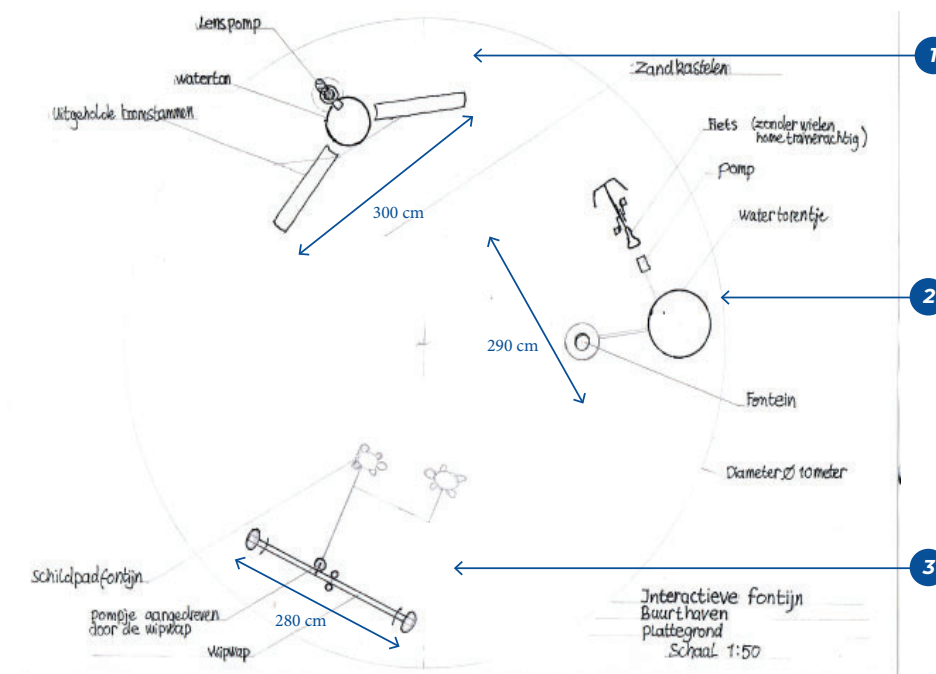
Lenspomp

waterton

Uitgeholde boomstammen

Zandkastelen

1

300 cm

Fiets (zonder wielen home trainerachtig)

Pomp

Watertorentje

2

290 cm

Fontein

Diameter Ø 10 meter

Schildpadfontijn

Pompje aangedreven door de wipwap

280 cm

Wipwap

3

Interactieve fontijn
Buurthaven
Plattegrond
Schaal 1:50